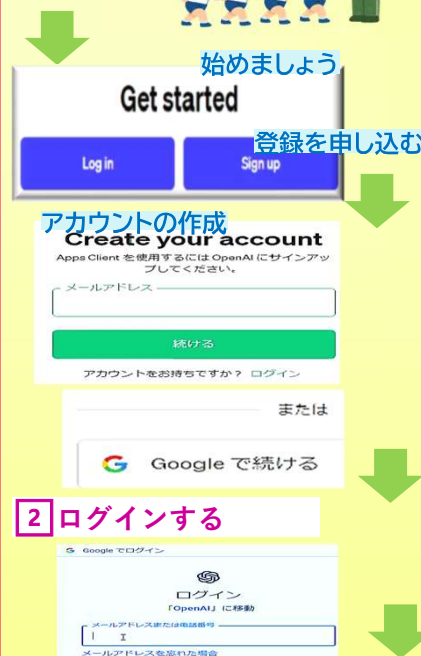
始めましょう

Get started

Log in

Sign up

登録を申し込む

アカウントの作成

Create your account

Apps Client を使用するには OpenAI にサインアップしてください。

メールアドレス

続ける

アカウントをお持ちですか？ ログイン

または

G Google で続ける

2 ログインする

G Google でログイン

ログイン

「OpenAI」に移動

メールアドレスまたは電話番号

メールアドレスを忘れた場合